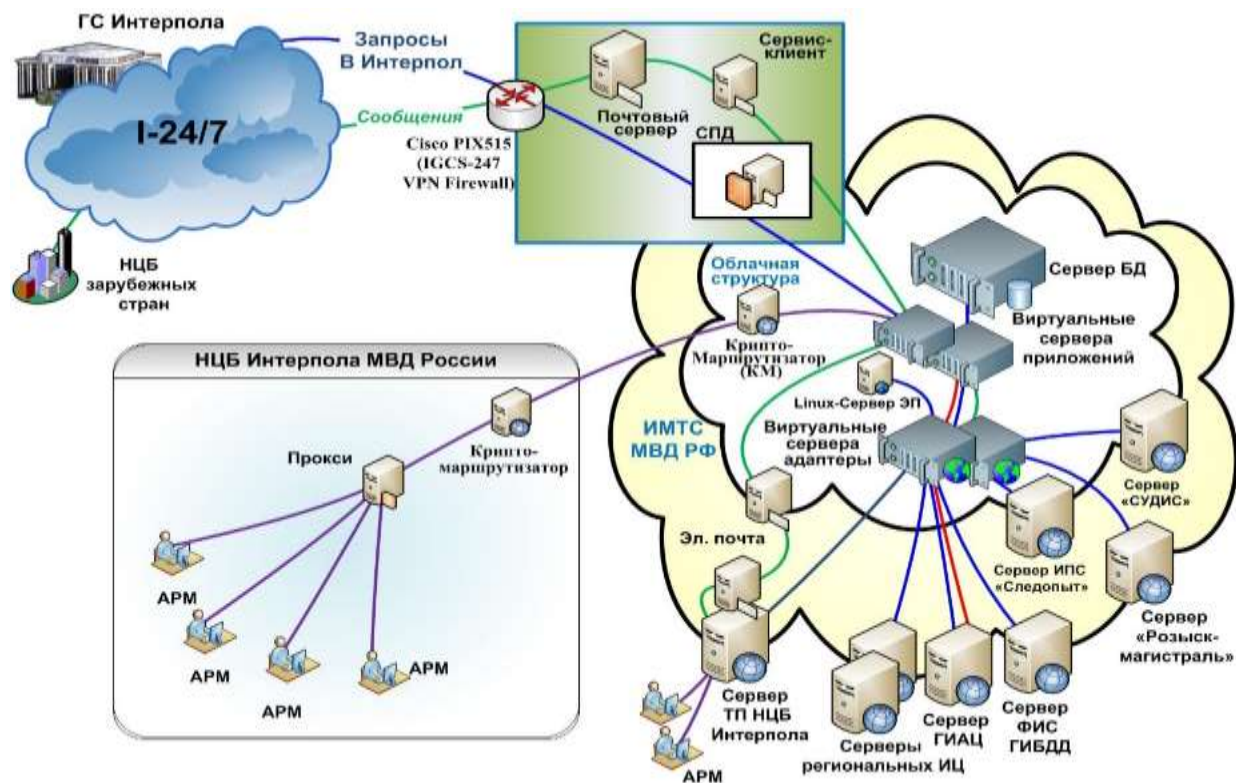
ГС Интерпола

I-24/7

Запросы В Интерпол

Сообщения

Cisco PIX515 (IGCS-247 VPN Firewall)

Сервис-клиент

Почтовый сервер

СПД

НЦБ зарубежных стран

Облачная структура

Сервер БД

Виртуальные сервера приложений

Крипто-Маршрутизатор (КМ)

Linux-Сервер ЭП

НЦБ Интерпола МВД России

Крипто-маршрутизатор

Прокси

ИМТС МВД РФ

Виртуальные сервера адаптеры

Сервер «СУДИС»

Эл. почта

Сервер ИПС «Следопыт»

Сервер «Розыск-магистраль»

АРМ

АРМ

АРМ

АРМ

Сервер ТП НЦБ Интерпола

Серверы региональных ИЦ

Сервер ГИАЦ

Сервер ФИС ГИБДД

АРМ